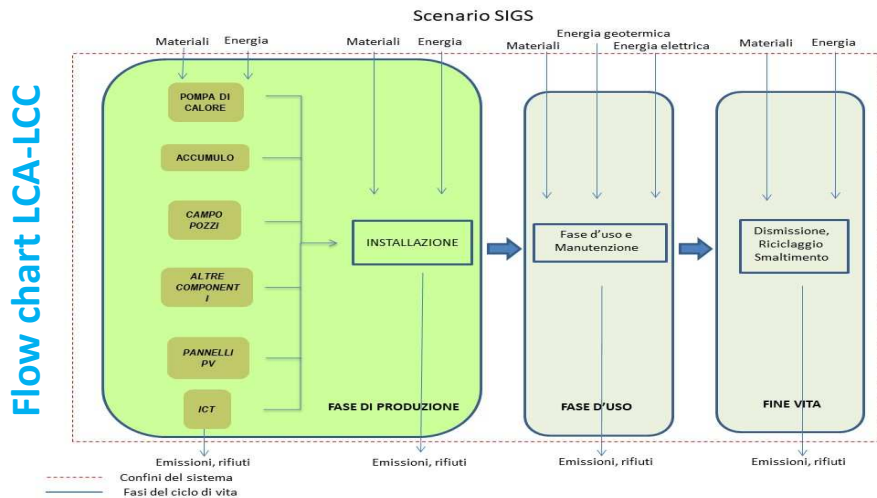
Flow chart LCA-LCC

Scenario SIGS

Materiali
Energia
POMPA DI CALORE
ACCUMULO
CAMPO POZZI
ALTRE COMPONENT I
PANNELLI PV
ICT
Materiali
Energia
INSTALLAZIONE
FASE DI PRODUZIONE
Emissioni, rifiuti
Emissioni, rifiuti

Materiali
Energia geotermica
Energia elettrica
Fase d'uso e Manutenzione
FASE D'USO
Emissioni, rifiuti

Materiali
Energia
Dismissione, Riciclaggio Smaltimento
FINE VITA
Emissioni, rifiuti

Confini del sistema
Fasi del ciclo di vita